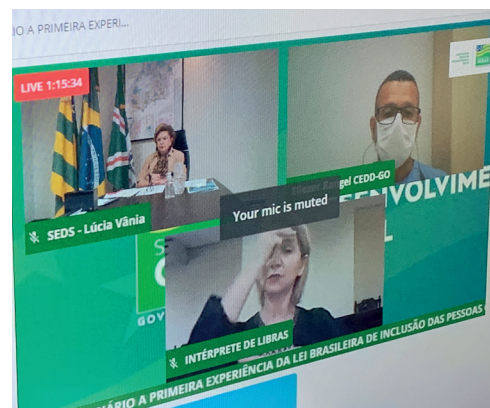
IO A PRIMEIRA EXPERI...

LIVE 1:15:34

SEDS - Lúcia Vânia

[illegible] Rangel CEDD-GO

SENVOLVIME

Your mic is muted

INTÉRPRETE DE LIBRAS

GOV

ÁRIO A PRIMEIRA EXPERIÊNCIA DA LEI BRASILEIRA DE INCLUSÃO DAS PESSOAS